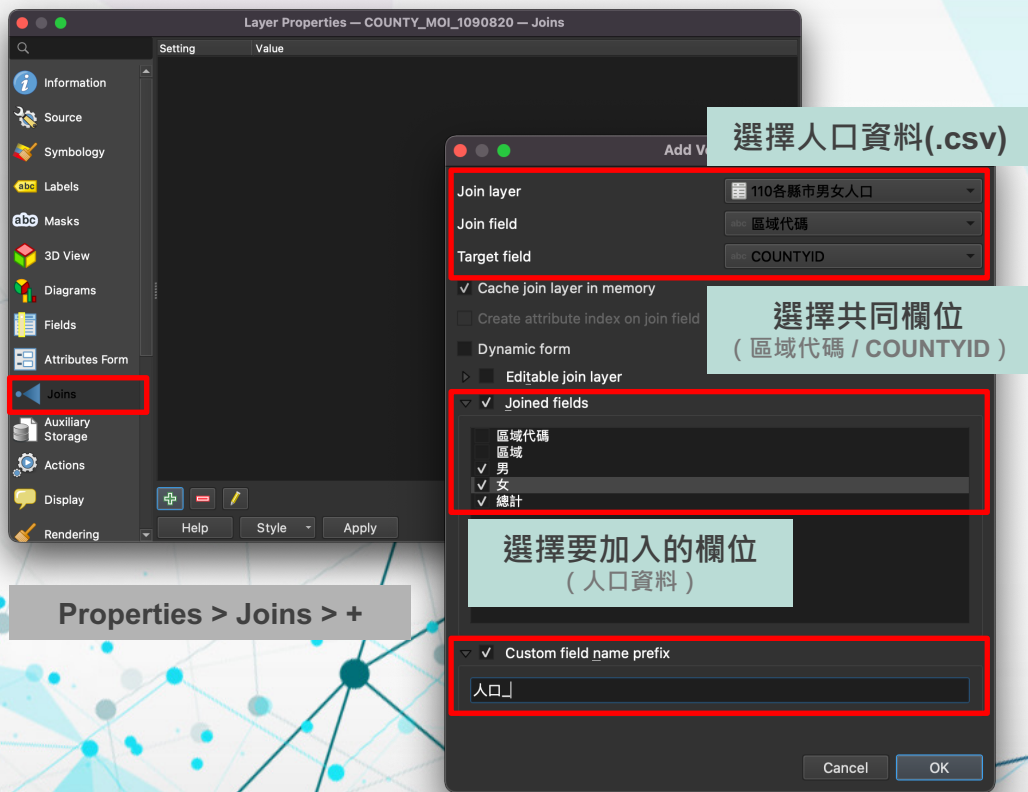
Layer Properties — COUNTY_MOI_1090820 — Joins

Setting
Value

Information
Source
Symbology
Labels
Masks
3D View
Diagrams
Fields
Attributes Form
Joins
Auxiliary Storage
Actions
Display
Rendering

Help
Style
Apply

Add V

選擇人口資料(.csv)

Join layer
110各縣市男女人口
Join field
區域代碼
Target field
COUNTYID

Cache join layer in memory

選擇共同欄位
（區域代碼 / COUNTYID）

Create attribute index on join field
Dynamic form
Editable join layer
Joined fields

區域代碼
區域
男
女
總計

選擇要加入的欄位
（人口資料）

Custom field name prefix
人口_

Cancel
OK

Properties > Joins > +